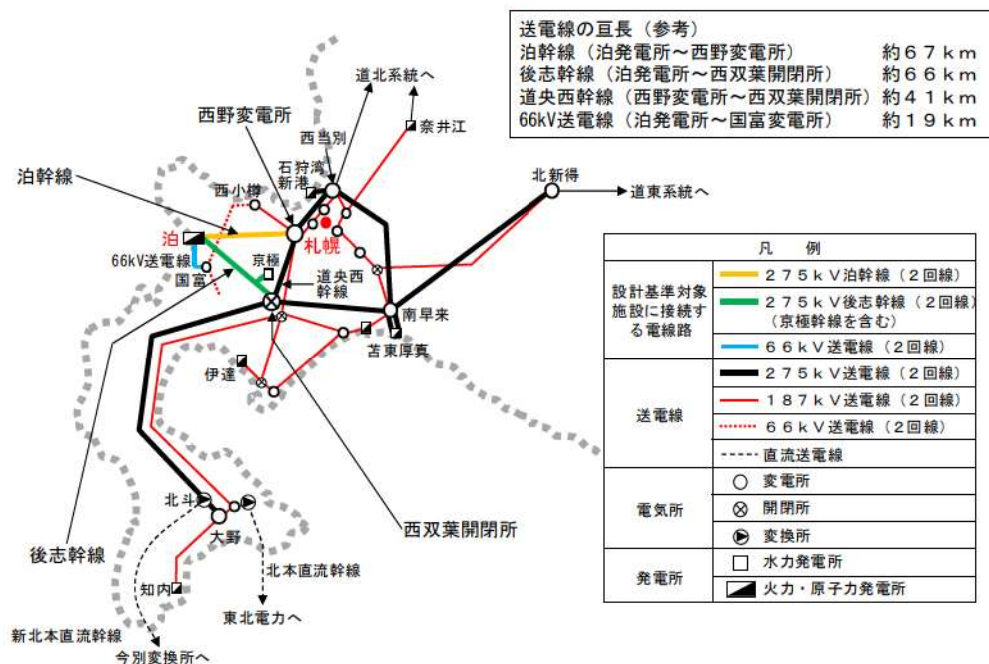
送電線の亘長（参考）
泊幹線（泊発電所～西野変電所） 約６７ｋｍ
後志幹線（泊発電所～西双葉開閉所） 約６６ｋｍ
道央西幹線（西野変電所～西双葉開閉所） 約４１ｋｍ
66kV送電線（泊発電所～国富変電所） 約１９ｋｍ

道北系統へ
奈井江
西野変電所
西当別
石狩湾新港
北新得
道東系統へ
泊幹線
西小樽
泊
札幌
66kV送電線
国富
京極
道央西幹線
南早来
苫東厚真
伊達
西双葉開閉所
北斗
大野
後志幹線
知内
北本直流幹線
東北電力へ
新北本直流幹線
今別変換所へ

| 凡　例 | |
|---|---|
| 設計基準対象施設に接続する電線路 | ２７５ｋＶ泊幹線（２回線） |
| | ２７５ｋＶ後志幹線（２回線）（京極幹線を含む） |
| | ６６ｋＶ送電線（２回線） |
| 送電線 | ２７５ｋＶ送電線（２回線） |
| | １８７ｋＶ送電線（２回線） |
| | ６６ｋＶ送電線（２回線） |
| | 直流送電線 |
| 電気所 | 変電所 |
| | 開閉所 |
| | 変換所 |
| 発電所 | 水力発電所 |
| | 火力・原子力発電所 |